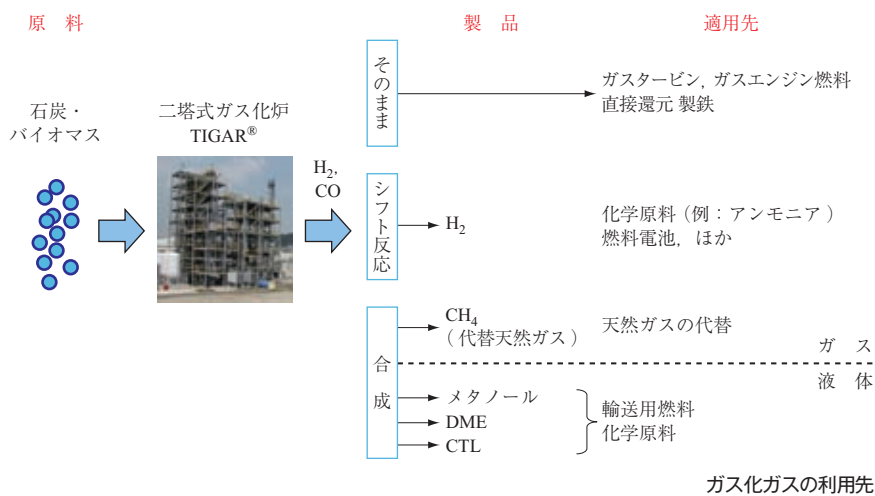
原　料

石炭・
バイオマス

二塔式ガス化炉
TIGAR®

$H_2$,
CO

製　品

適用先

そのまま

ガスタービン，ガスエンジン燃料
直接還元 製鉄

シフト反応

$H_2$

化学原料（例：アンモニア）
燃料電池，ほか

合
成

$CH_4$
（代替天然ガス）

天然ガスの代替

ガ　ス

液　体

メタノール
DME
CTL

輸送用燃料
化学原料

ガス化ガスの利用先